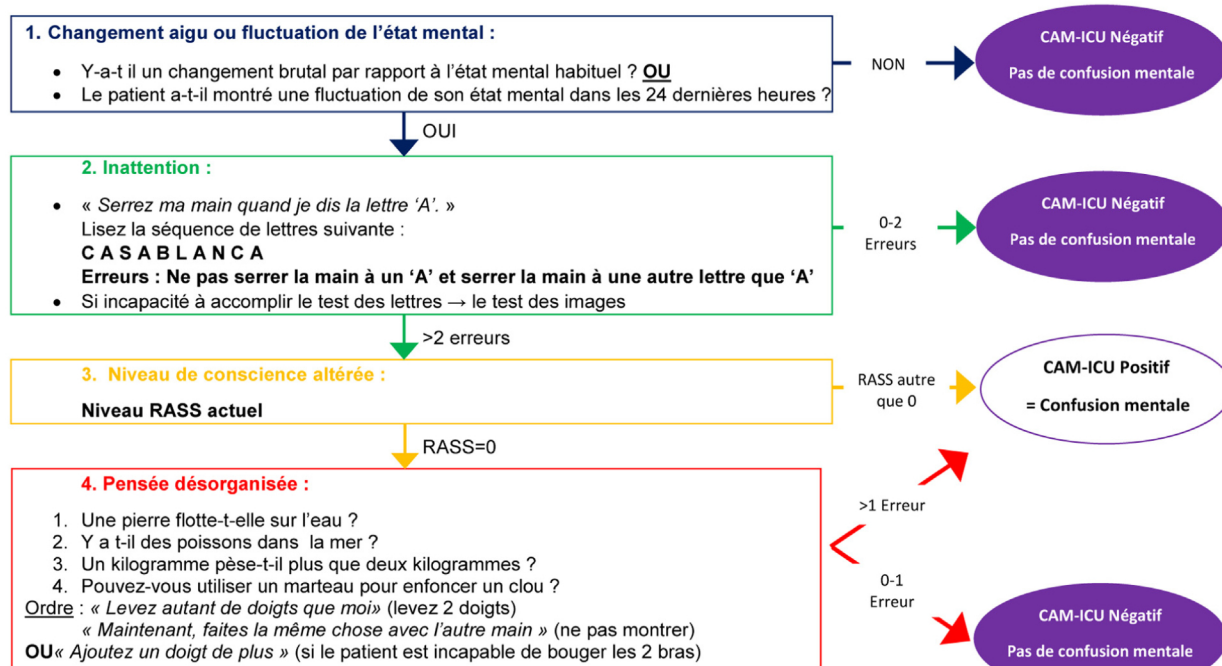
1. Changement aigu ou fluctuation de l'état mental :

- Y-a-t il un changement brutal par rapport à l'état mental habituel ? **OU**
- Le patient a-t-il montré une fluctuation de son état mental dans les 24 dernières heures ?

NON

CAM-ICU Négatif
Pas de confusion mentale

OUI

2. Inattention :

- « *Serrez ma main quand je dis la lettre 'A'.* »
Lisez la séquence de lettres suivante :
C A S A B L A N C A
**Erreurs : Ne pas serrer la main à un 'A' et serrer la main à une autre lettre que 'A'**
- Si incapacité à accomplir le test des lettres → le test des images

0-2
Erreurs

CAM-ICU Négatif
Pas de confusion mentale

>2 erreurs

3. Niveau de conscience altérée :

Niveau RASS actuel

RASS autre que 0

CAM-ICU Positif
= Confusion mentale

RASS=0

4. Pensée désorganisée :

1. Une pierre flotte-t-elle sur l'eau ?
2. Y a t-il des poissons dans la mer ?
3. Un kilogramme pèse-t-il plus que deux kilogrammes ?
4. Pouvez-vous utiliser un marteau pour enfoncer un clou ?

Ordre : « *Levez autant de doigts que moi* » (levez 2 doigts)
« *Maintenant, faites la même chose avec l'autre main* » (ne pas montrer)
**OU** « *Ajoutez un doigt de plus* » (si le patient est incapable de bouger les 2 bras)

>1 Erreur

0-1
Erreur

CAM-ICU Négatif
Pas de confusion mentale